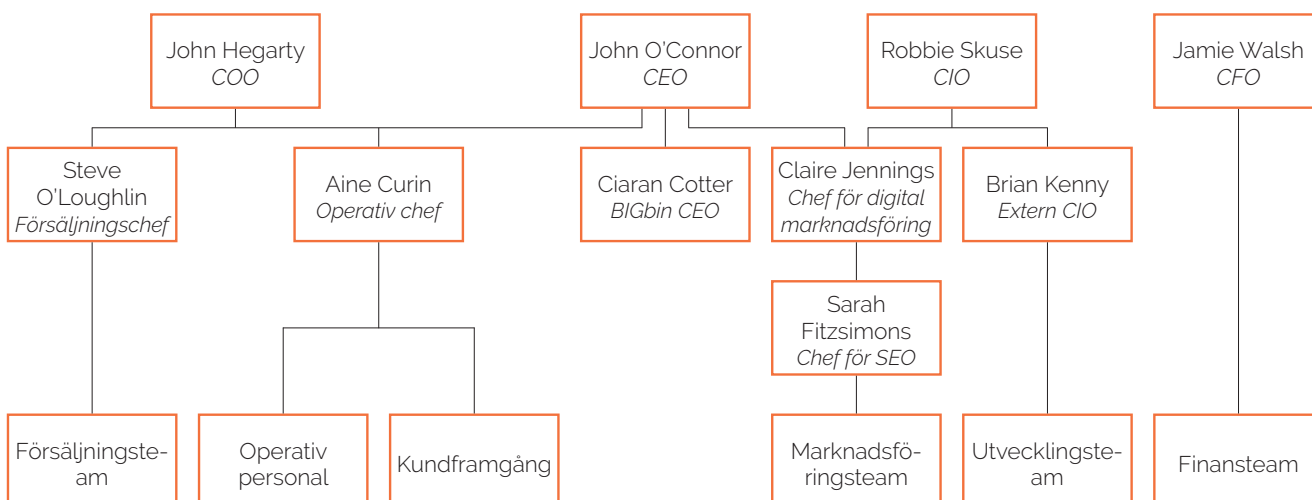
John Hegarty
COO

John O'Connor
CEO

Robbie Skuse
CIO

Jamie Walsh
CFO

Steve O'Loughlin
Försäljningschef

Aine Curin
Operativ chef

Ciaran Cotter
BIGbin CEO

Claire Jennings
Chef för digital marknadsföring

Brian Kenny
Extern CIO

Sarah Fitzsimons
Chef för SEO

Försäljningsteam

Operativ personal

Kundframgång

Marknadsföringsteam

Utvecklingsteam

Finansteam